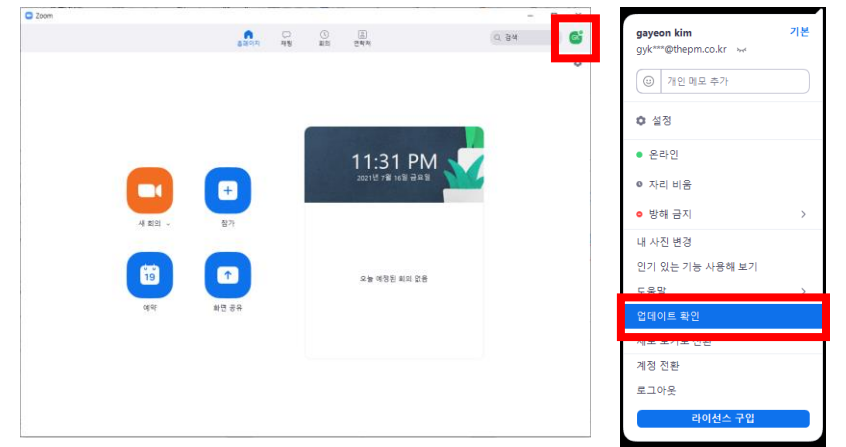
Zoom

홈페이지 채팅 회의 연락처

검색

G

11:31 PM

2021년 7월 16일 금요일

새 회의

참가

19

예약

화면 공유

오늘 예정된 회의 없음

gayeon kim

기본

gyk***@thepm.co.kr

개인 메모 추가

설정

온라인

자리 비움

방해 금지

내 사진 변경

인기 있는 기능 사용해 보기

도움말

업데이트 확인

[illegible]

계정 전환

로그아웃

라이선스 구입